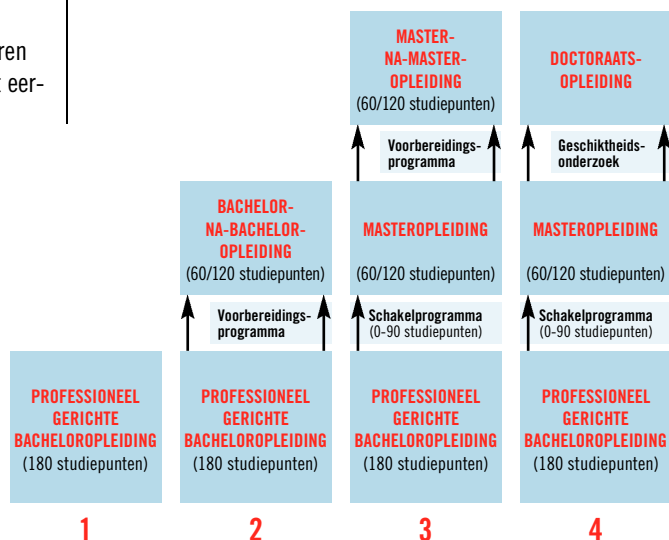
ren
eer-

MASTER-NA-MASTER-OPLEIDING
(60/120 studiepunten)

DOCTORAATS-OPLEIDING

Voorbereidings-programma

Geschiktheids-onderzoek

BACHELOR-NA-BACHELOR-OPLEIDING
(60/120 studiepunten)

MASTEROPLEIDING
(60/120 studiepunten)

MASTEROPLEIDING
(60/120 studiepunten)

Voorbereidings-programma

Schakelprogramma
(0-90 studiepunten)

Schakelprogramma
(0-90 studiepunten)

PROFESSIONEEL GERICHTE BACHELOROPLEIDING
(180 studiepunten)

PROFESSIONEEL GERICHTE BACHELOROPLEIDING
(180 studiepunten)

PROFESSIONEEL GERICHTE BACHELOROPLEIDING
(180 studiepunten)

PROFESSIONEEL GERICHTE BACHELOROPLEIDING
(180 studiepunten)

1

2

3

4